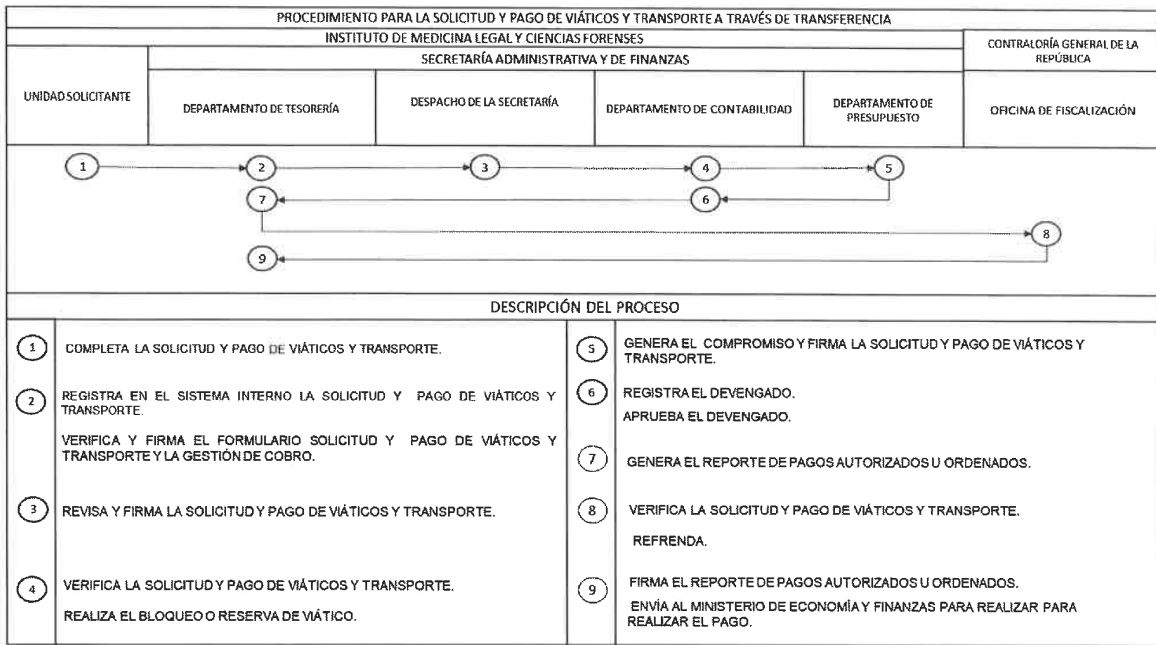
PROCEDIMIENTO PARA LA SOLICITUD Y PAGO DE VIÁTICOS Y TRANSPORTE A TRAVÉS DE TRANSFERENCIA

| INSTITUTO DE MEDICINA LEGAL Y CIENCIAS FORENSES | | | | | CONTRALORÍA GENERAL DE LA REPÚBLICA |
|---|---|---|---|---|---|
| | SECRETARÍA ADMINISTRATIVA Y DE FINANZAS | | | | |
| UNIDAD SOLICITANTE | DEPARTAMENTO DE TESORERÍA | DESPACHO DE LA SECRETARÍA | DEPARTAMENTO DE CONTABILIDAD | DEPARTAMENTO DE PRESUPUESTO | OFICINA DE FISCALIZACIÓN |

1 2 3 4 5 6 7 8 9

DESCRIPCIÓN DEL PROCESO

1 COMPLETA LA SOLICITUD Y PAGO DE VIÁTICOS Y TRANSPORTE.

2 REGISTRA EN EL SISTEMA INTERNO LA SOLICITUD Y PAGO DE VIÁTICOS Y TRANSPORTE.

VERIFICA Y FIRMA EL FORMULARIO SOLICITUD Y PAGO DE VIÁTICOS Y TRANSPORTE Y LA GESTIÓN DE COBRO.

3 REVISA Y FIRMA LA SOLICITUD Y PAGO DE VIÁTICOS Y TRANSPORTE.

4 VERIFICA LA SOLICITUD Y PAGO DE VIÁTICOS Y TRANSPORTE.

REALIZA EL BLOQUEO O RESERVA DE VIÁTICO.

5 GENERA EL COMPROMISO Y FIRMA LA SOLICITUD Y PAGO DE VIÁTICOS Y TRANSPORTE.

6 REGISTRA EL DEVENGADO.

APRUEBA EL DEVENGADO.

7 GENERA EL REPORTE DE PAGOS AUTORIZADOS U ORDENADOS.

8 VERIFICA LA SOLICITUD Y PAGO DE VIÁTICOS Y TRANSPORTE.

REFRENDA.

9 FIRMA EL REPORTE DE PAGOS AUTORIZADOS U ORDENADOS.

ENVÍA AL MINISTERIO DE ECONOMÍA Y FINANZAS PARA REALIZAR PARA REALIZAR EL PAGO.